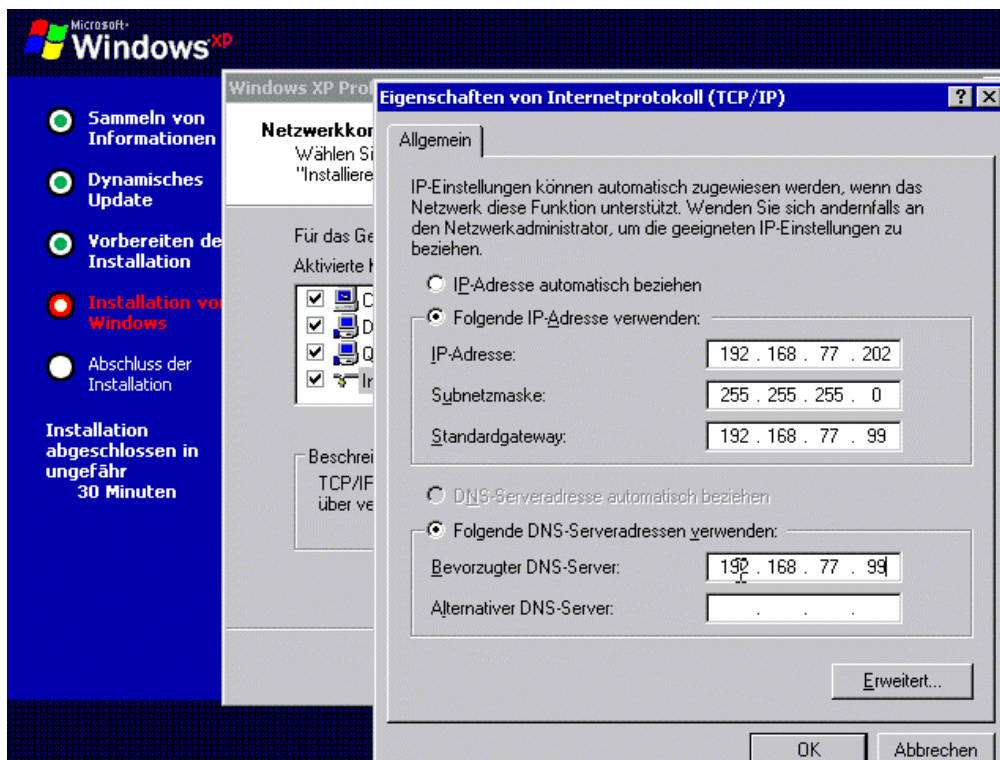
Microsoft Windows XP

Sammeln von Informationen

Dynamisches Update

Vorbereiten de Installation

Installation vo Windows

Abschluss der Installation

Installation abgeschlossen in ungefähr 30 Minuten

Windows XP Prof

Netzwerkkor
Wählen Si
"Installiere

Für das Ge
Aktivierte I

C
D
Q
In

Beschrei
TCP/IF
über ve

Eigenschaften von Internetprotokoll (TCP/IP)

?
X

Allgemein

IP-Einstellungen können automatisch zugewiesen werden, wenn das Netzwerk diese Funktion unterstützt. Wenden Sie sich andernfalls an den Netzwerkadministrator, um die geeigneten IP-Einstellungen zu beziehen.

IP-Adresse automatisch beziehen

Folgende IP-Adresse verwenden:

IP-Adresse: 192 . 168 . 77 . 202

Subnetzmaske: 255 . 255 . 255 . 0

Standardgateway: 192 . 168 . 77 . 99

DNS-Serveradresse automatisch beziehen

Folgende DNS-Serveradressen verwenden:

Bevorzugter DNS-Server: 192 . 168 . 77 . 99

Alternativer DNS-Server: . . .

Erweitert...

OK

Abbrechen